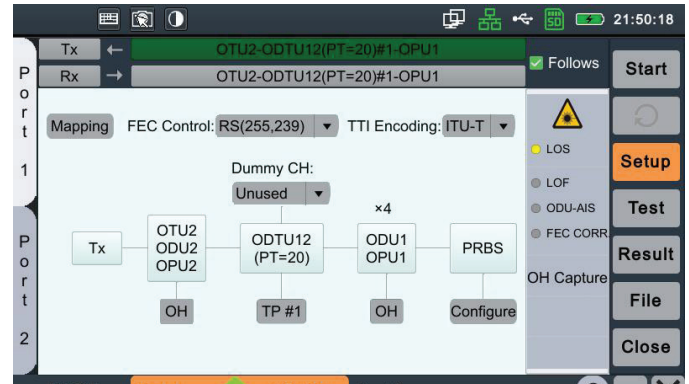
21:50:18

Port 1

Port 2

Tx ← OTU2-ODTU12(PT=20)#1-OPU1

Rx → OTU2-ODTU12(PT=20)#1-OPU1

Follows

Start

Mapping FEC Control: RS(255,239) TTI Encoding: ITU-T

Dummy CH:

Unused

×4

Tx

OTU2
ODU2
OPU2

ODTU12
(PT=20)

ODU1
OPU1

PRBS

OH

TP #1

OH

Configure

LOS
LOF
ODU-AIS
FEC CORR

OH Capture

Setup

Test

Result

File

Close